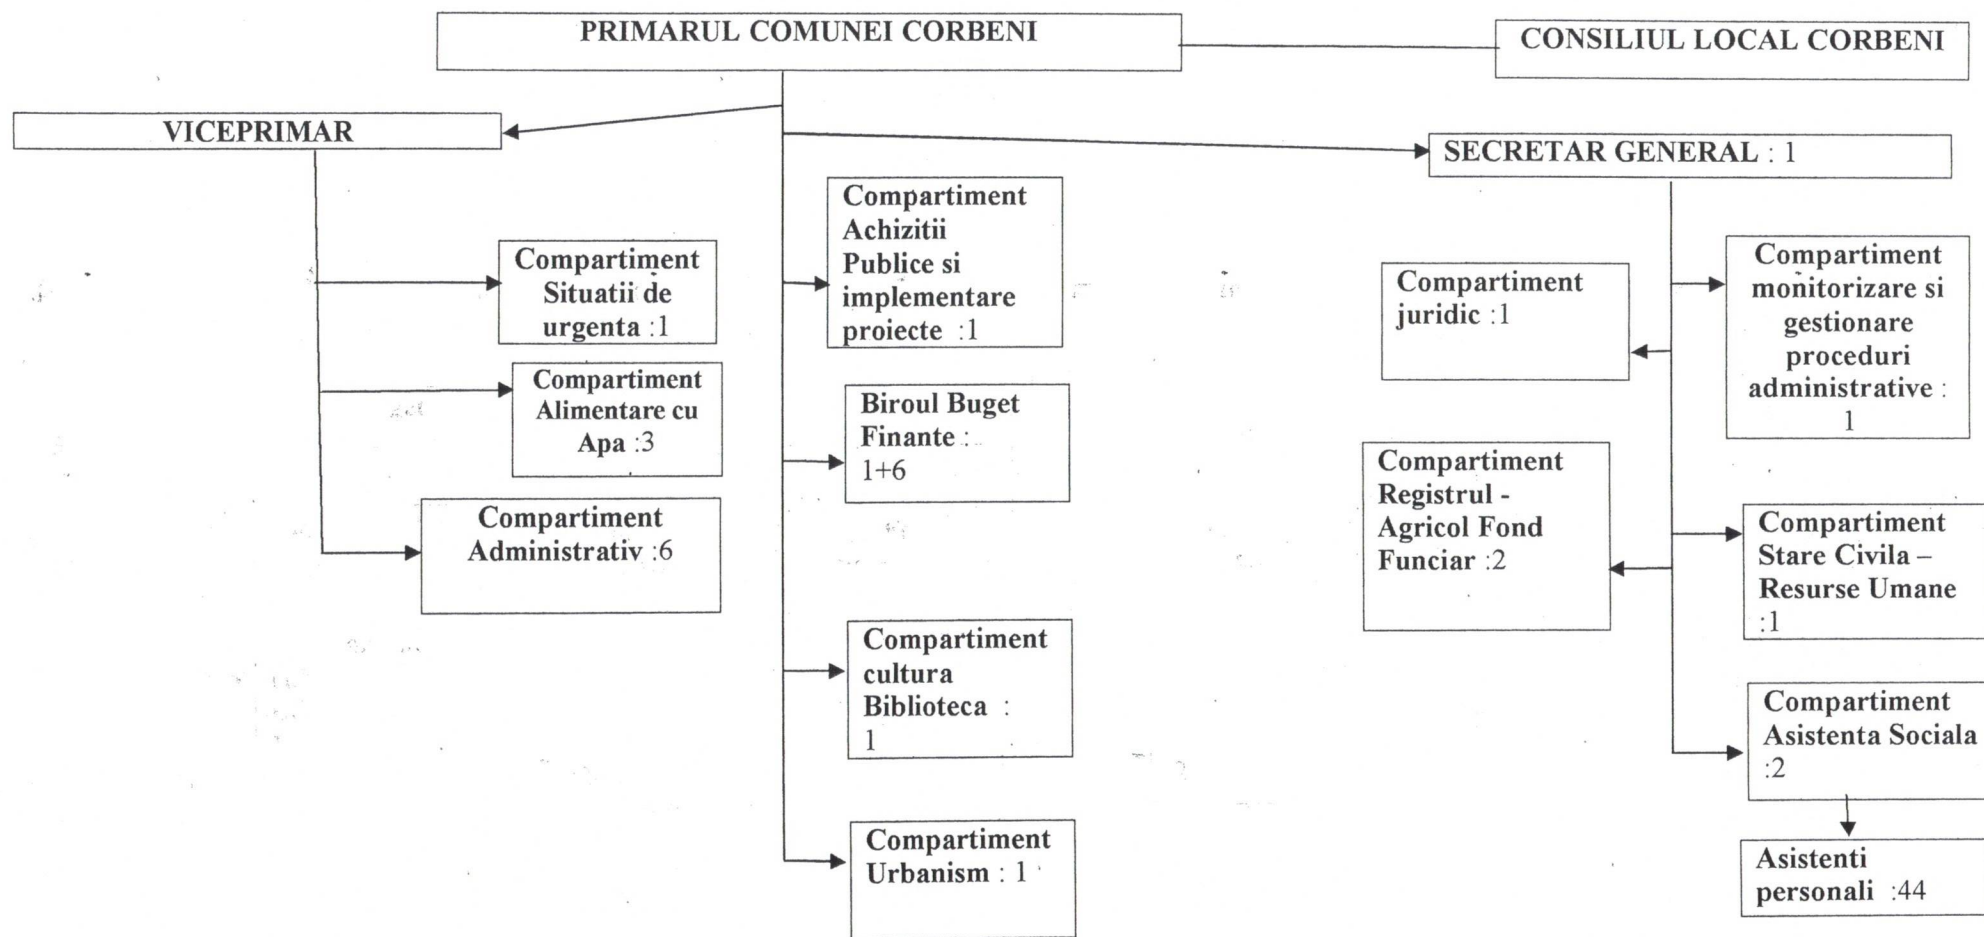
PRIMARUL COMUNEI CORBENI

CONSILIUL LOCAL CORBENI

VICEPRIMAR

SECRETAR GENERAL : 1

Compartiment Situatii de urgenta :1

Compartiment Alimentare cu Apa :3

Compartiment Administrativ :6

Compartiment Achizitii Publice si implementare proiecte :1

Biroul Buget Finante : 1+6

Compartiment cultura Biblioteca : 1

Compartiment Urbanism : 1

Compartiment juridic :1

Compartiment Registrul - Agricol Fond Funciar :2

Compartiment monitorizare si gestionare proceduri administrative : 1

Compartiment Stare Civila – Resurse Umane :1

Compartiment Asistenta Sociala :2

Asistenti personali :44